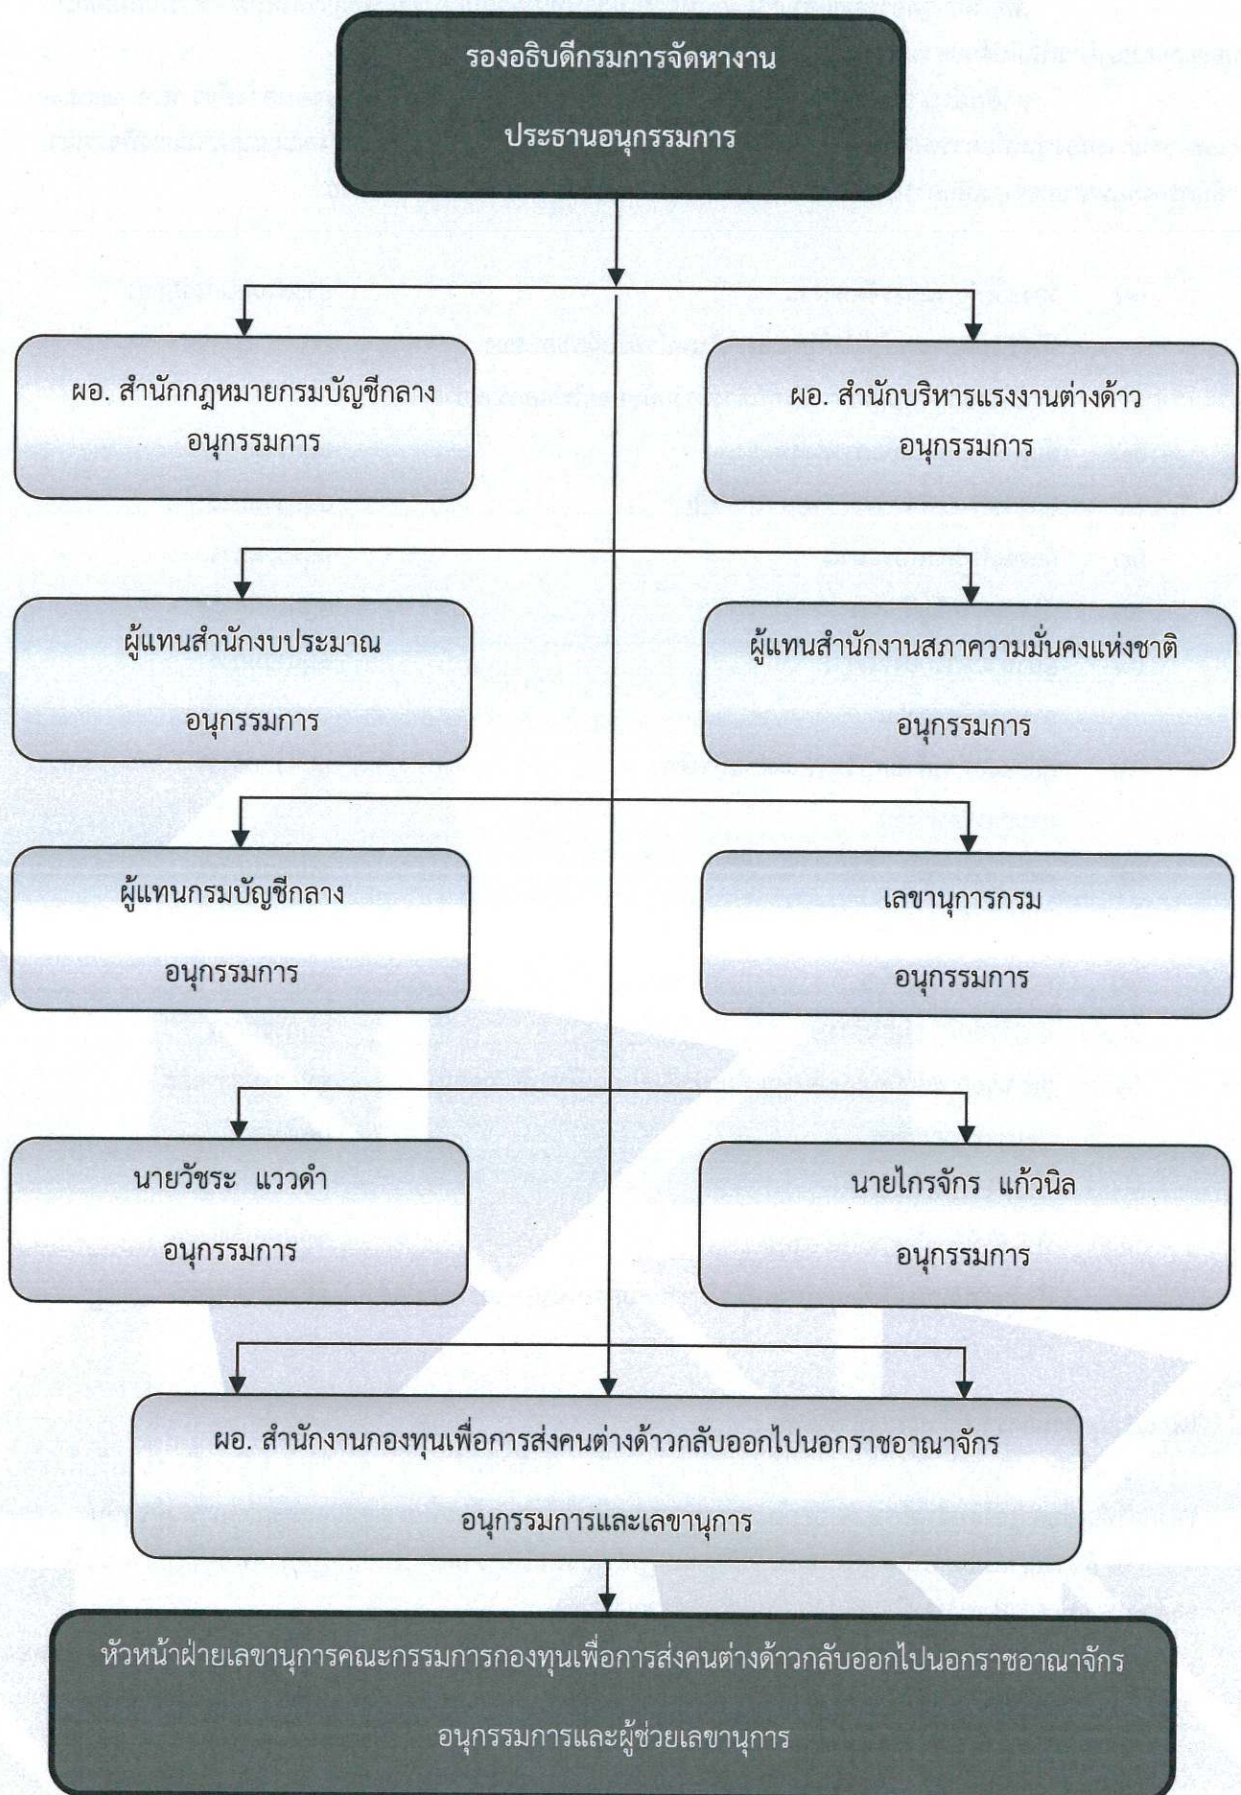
รองอธิบดีกรมการจัดหางาน

ประธานอนุกรรมการ

ผอ. สำนักกฎหมายกรมบัญชีกลาง
อนุกรรมการ

ผอ. สำนักบริหารแรงงานต่างด้าว
อนุกรรมการ

ผู้แทนสำนักงบประมาณ

อนุกรรมการ

ผู้แทนสำนักงานสภาความมั่นคงแห่งชาติ

อนุกรรมการ

ผู้แทนกรมบัญชีกลาง

อนุกรรมการ

เลขานุการกรม

อนุกรรมการ

นายวัชระ แววดำ

อนุกรรมการ

นายไกรจักร แก้วนิล

อนุกรรมการ

ผอ. สำนักงานกองทุนเพื่อการส่งคนต่างด้าวกลับออกไปนอกราชอาณาจักร

อนุกรรมการและเลขานุการ

หัวหน้าฝ่ายเลขานุการคณะกรรมการกองทุนเพื่อการส่งคนต่างด้าวกลับออกไปนอกราชอาณาจักร

อนุกรรมการและผู้ช่วยเลขานุการ